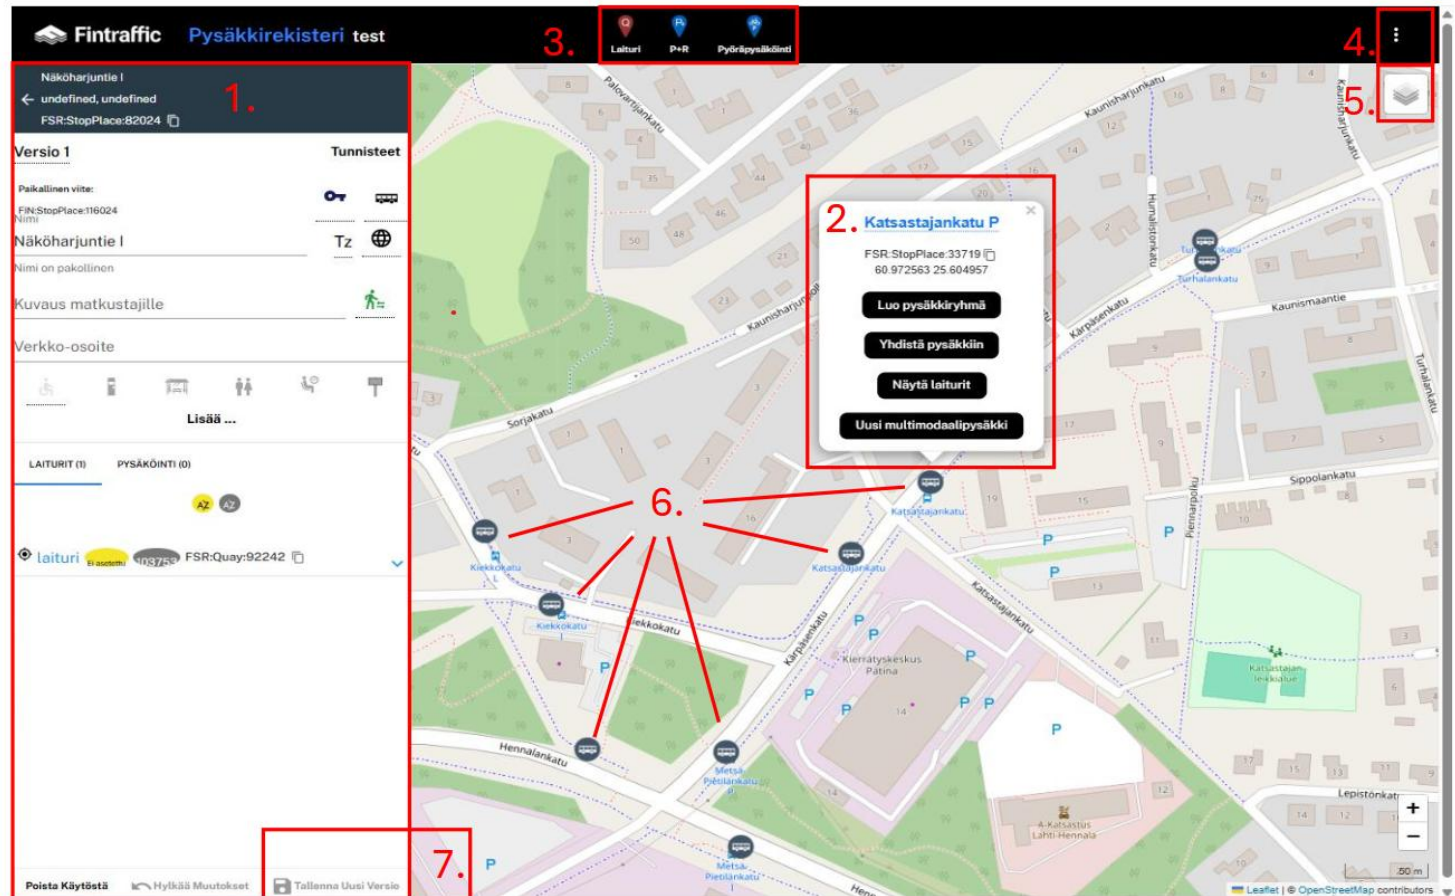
Fintraffic Pysäkkirekisteri test

3. Laituri P+R Pyöräpysäköinti

4. ⋮

5.

1.

Näköharjuntie I
← undefined, undefined
FSR:StopPlace:82024

Versio 1
Tunnisteet

Paikallinen viite:
FIN:StopPlace:116024

Nimi
Näköharjuntie I
Tz
Nimi on pakollinen

Kuvaus matkustajille

Verkko-osoite

Lisää ...

LAITURIT (1) PYSÄKÖINTI (0)

AZ AZ

laituri Ei asetettu 103753 FSR:Quay:92242

Poista Käytöstä Hylkää Muutokset Tallenna Uusi Versio

7.

2. Katsastajankatu P
FSR:StopPlace:33719
60.972563 25.604957

Luo pysäkkiryhmä
Yhdistä pysäkkiin
Näytä laiturit
Uusi multimodaalipysäkki

6.

Palovartijankatu
Kaunisharjunkatu
Humalistonkatu
Turhalankatu
Kaunismaantie
Kärpäsenkatu
Sorjakatu
Sippolankatu
Katsastajankatu
Kiekkokatu
Kierrätyskeskus Patina
Hennalankatu
Metsä-Pietilänkatu
Pienarpolku
Katsastajan leikkialue
A-Katsastus Lahti-Hennala
Lepistönkatu

+
−
50 m
Leaflet | © OpenStreetMap contributors